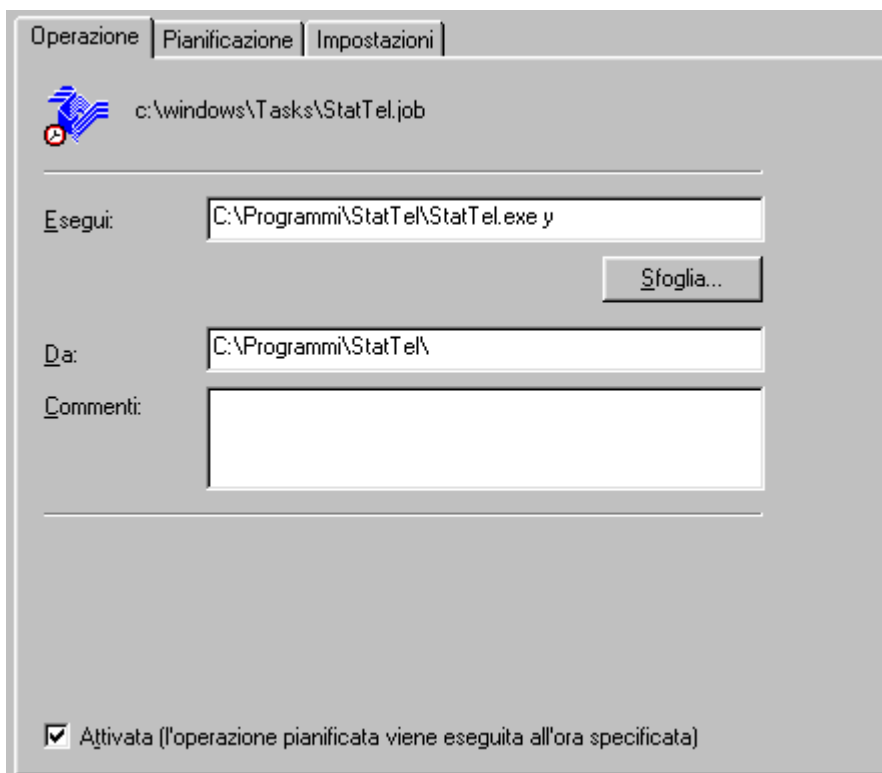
Operazione | Pianificazione | Impostazioni

c:\windows\Tasks\StatTel.job

Esegui: C:\Programmi\StatTel\StatTel.exe y

Sfoglia...

Da: C:\Programmi\StatTel\

Commenti:

Attivata (l'operazione pianificata viene eseguita all'ora specificata)